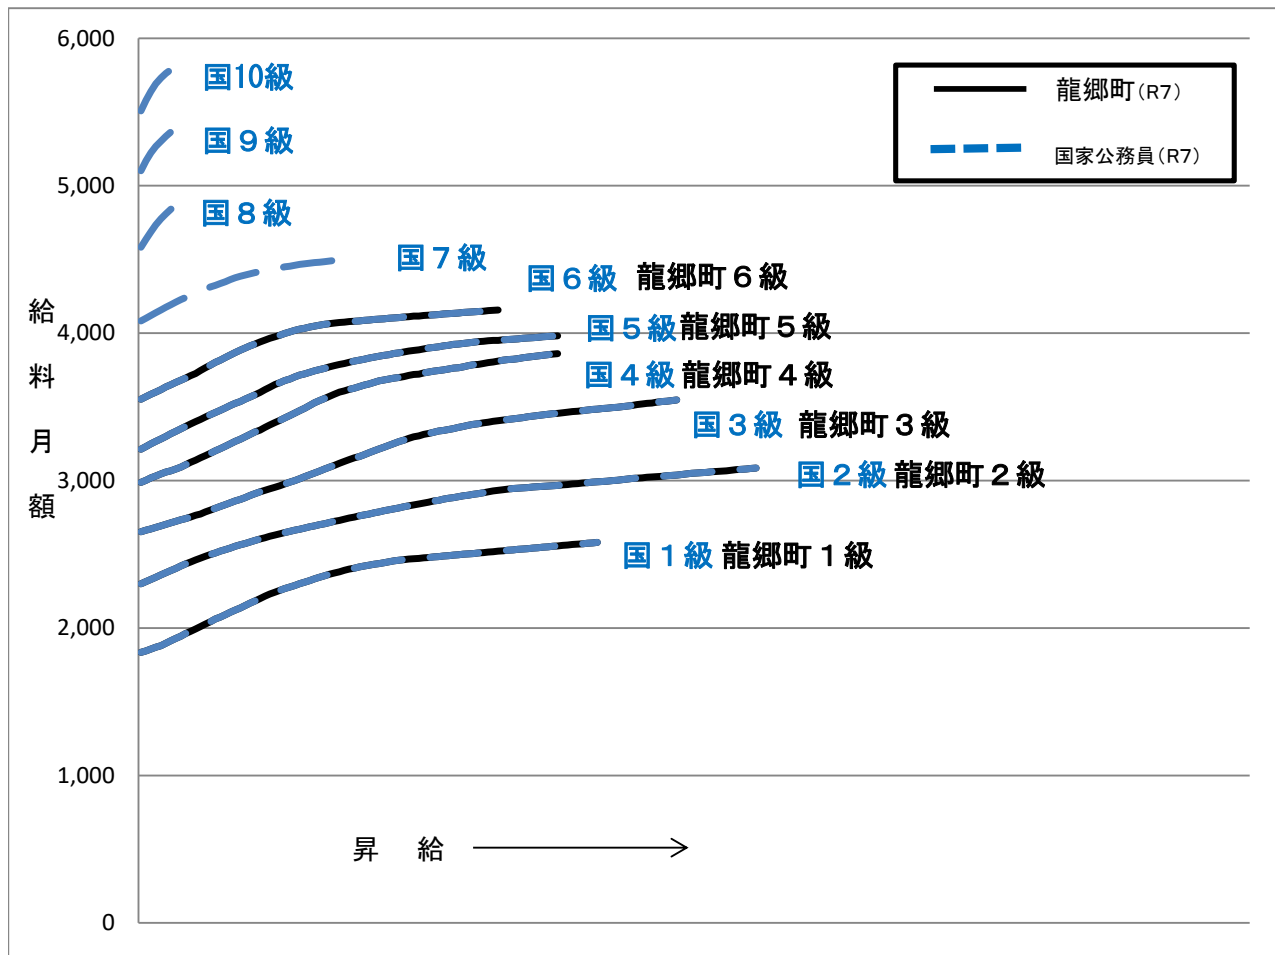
6,000
5,000
4,000
3,000
2,000
1,000
0

給料月額

龍郷町（R7）
国家公務員（R7）

国10級
国９級
国８級
国７級
国６級　龍郷町６級
国５級龍郷町５級
国４級龍郷町４級
国３級　龍郷町３級
国２級龍郷町２級
国１級 龍郷町１級

昇　給